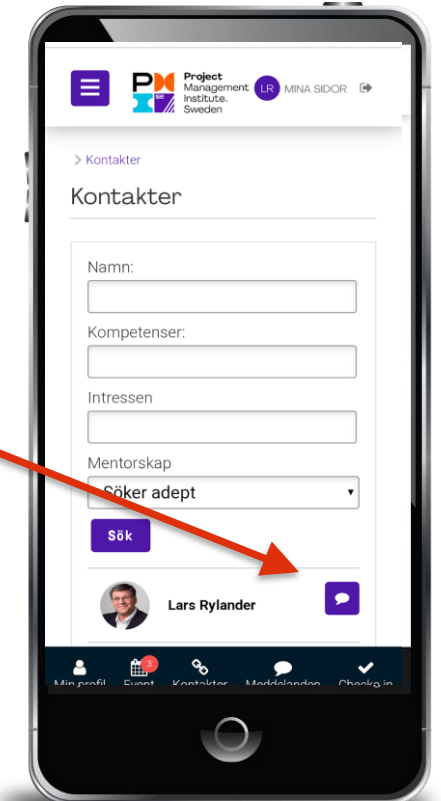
PMI SE Project Management Institute. Sweden

LR MINA SIDOR

> Kontakter

Kontakter

Namn:

Kompetenser:

Intressen

Mentorskap

Söker adept

Sök

Lars Rylander

Min profil

3

Event

Kontakter

Meddelanden

Checka in